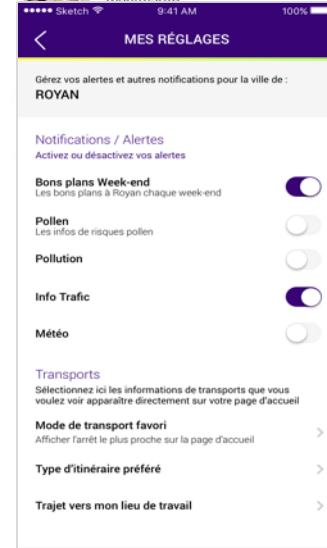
●●●●● Sketch 9:41 AM 100%

MES RÉGLAGES

Gérez vos alertes et autres notifications pour la ville de :
ROYAN

Notifications / Alertes
Activez ou désactivez vos alertes

Bons plans Week-end
Les bons plans à Royan chaque week-end

Pollen
Les infos de risques pollen

Pollution

Info Trafic

Météo

Transports
Sélectionnez ici les informations de transports que vous voulez voir apparaître directement sur votre page d'accueil

Mode de transport favori
Afficher l'arrêt le plus proche sur la page d'accueil

Type d'itinéraire préféré

Trajet vers mon lieu de travail